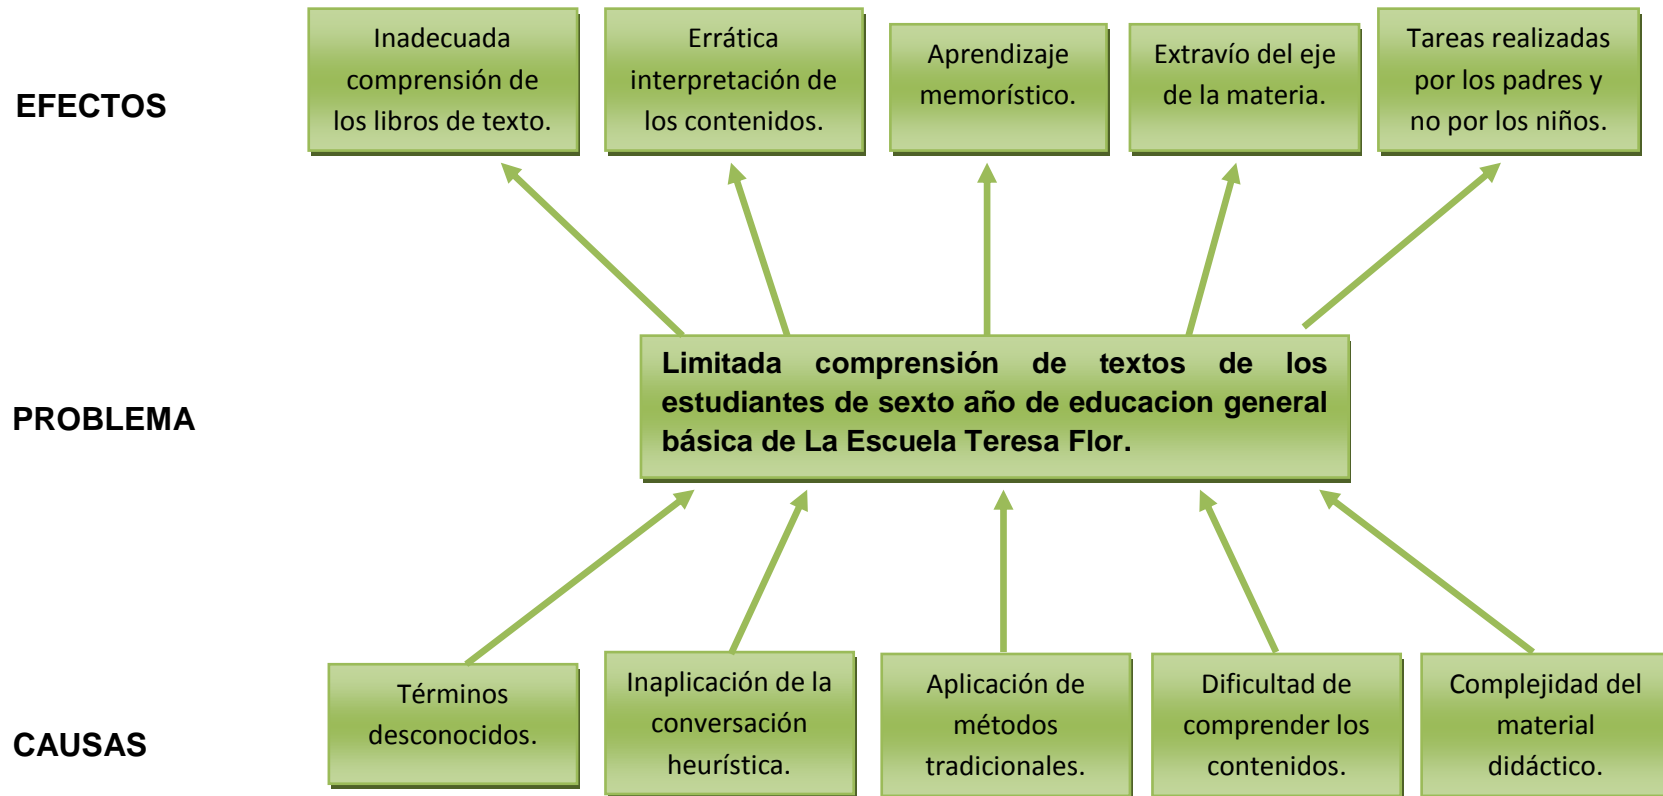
EFECTOS

Inadecuada comprensión de los libros de texto.

Errática interpretación de los contenidos.

Aprendizaje memorístico.

Extravío del eje de la materia.

Tareas realizadas por los padres y no por los niños.

PROBLEMA

Limitada comprensión de textos de los estudiantes de sexto año de educacion general básica de La Escuela Teresa Flor.

CAUSAS

Términos desconocidos.

Inaplicación de la conversación heurística.

Aplicación de métodos tradicionales.

Dificultad de comprender los contenidos.

Complejidad del material didáctico.